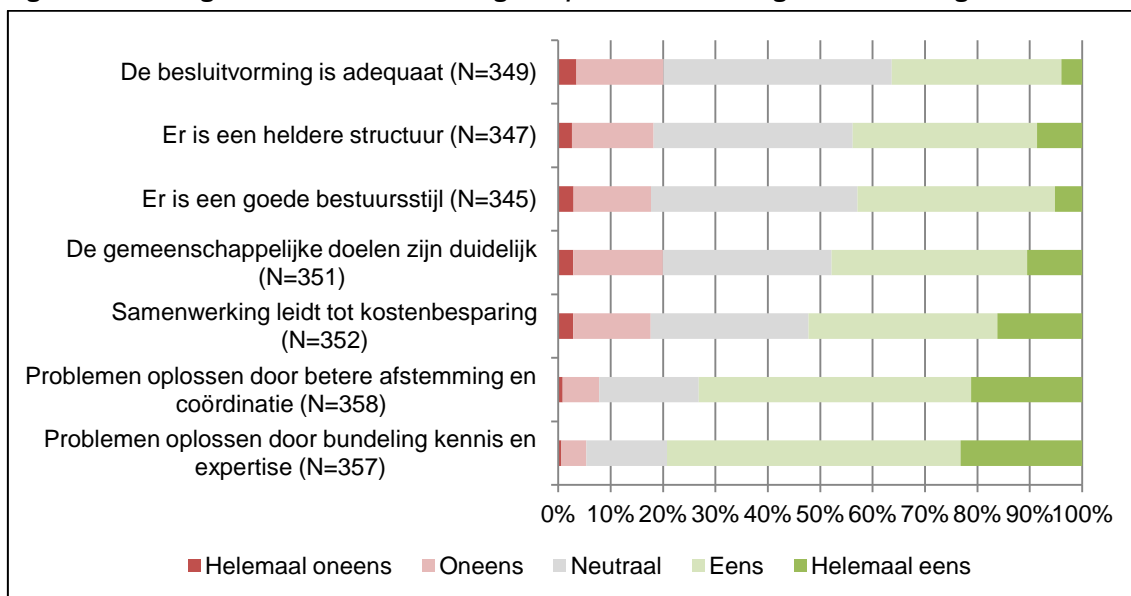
De besluitvorming is adequaat (N=349)
Er is een heldere structuur (N=347)
Er is een goede bestuursstijl (N=345)
De gemeenschappelijke doelen zijn duidelijk (N=351)
Samenwerking leidt tot kostenbesparing (N=352)
Problemen oplossen door betere afstemming en coördinatie (N=358)
Problemen oplossen door bundeling kennis en expertise (N=357)

0% 10% 20% 30% 40% 50% 60% 70% 80% 90% 100%

Helemaal oneens  Oneens  Neutraal  Eens  Helemaal eens